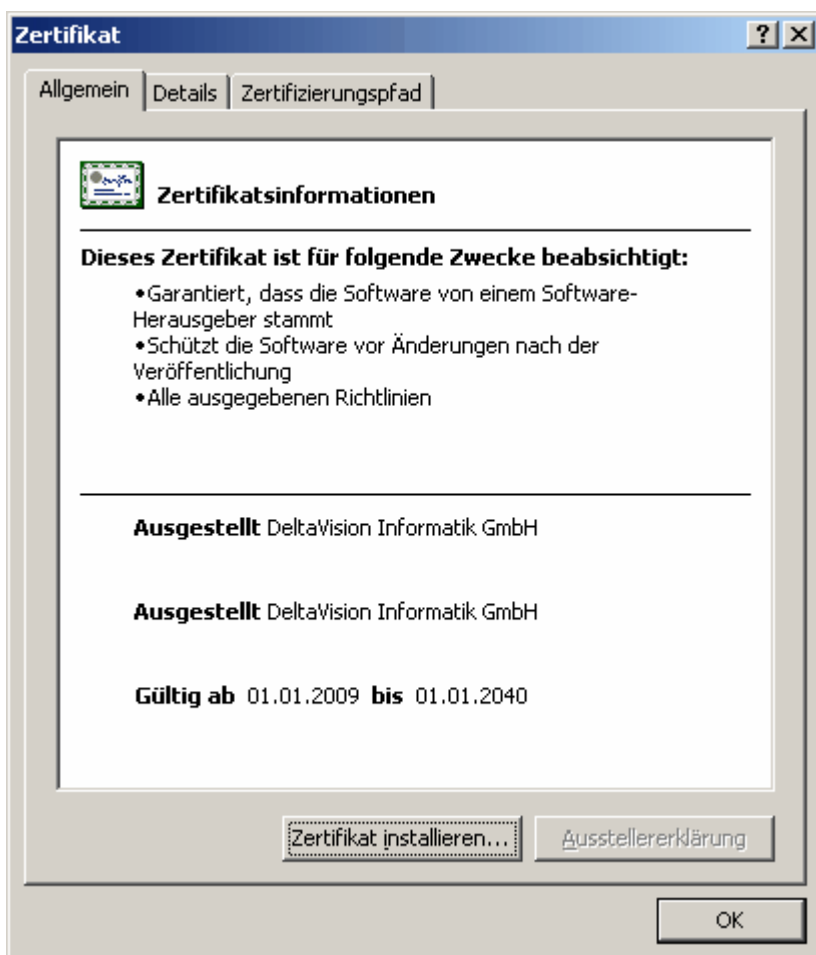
Zertifikat

?

Allgemein | Details | Zertifizierungspfad

Zertifikatsinformationen

Dieses Zertifikat ist für folgende Zwecke beabsichtigt:

•Garantiert, dass die Software von einem Software-Herausgeber stammt
•Schützt die Software vor Änderungen nach der Veröffentlichung
•Alle ausgegebenen Richtlinien

Ausgestellt DeltaVision Informatik GmbH

Ausgestellt DeltaVision Informatik GmbH

Gültig ab 01.01.2009 bis 01.01.2040

Zertifikat installieren... | Ausstellererklärung

OK